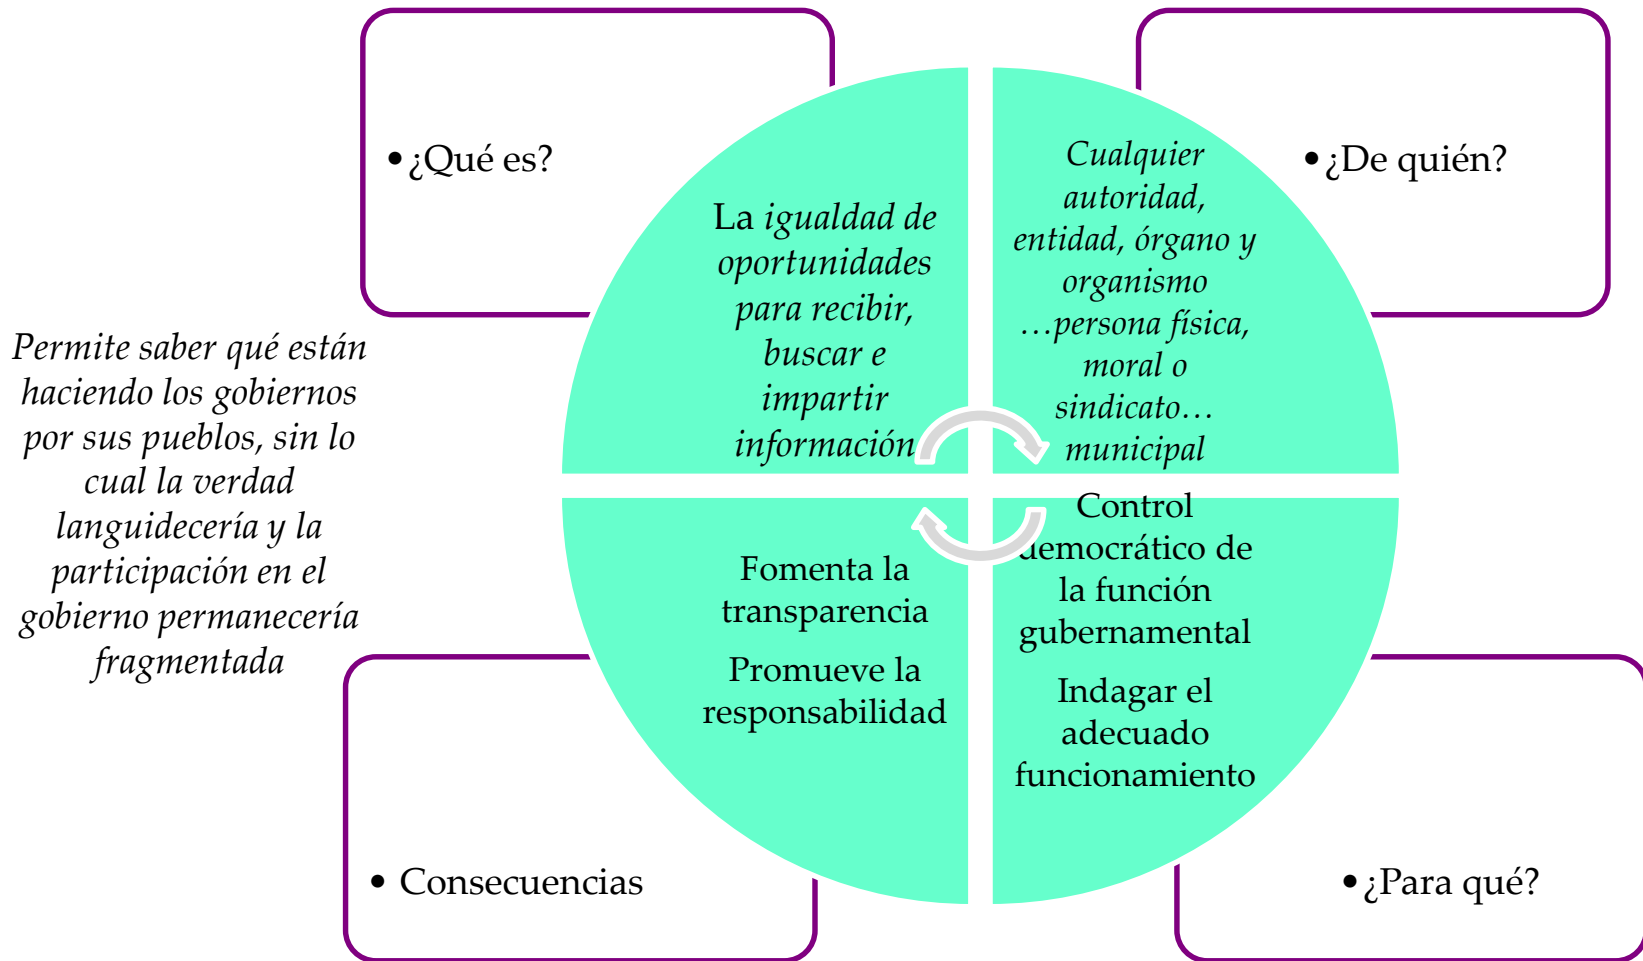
• ¿Qué es?

La igualdad de oportunidades para recibir, buscar e impartir información

Cualquier autoridad, entidad, órgano y organismo …persona física, moral o sindicato… municipal

• ¿De quién?

Permite saber qué están haciendo los gobiernos por sus pueblos, sin lo cual la verdad languidecería y la participación en el gobierno permanecería fragmentada

Fomenta la transparencia

Promueve la responsabilidad

Control democrático de la función gubernamental

Indagar el adecuado funcionamiento

• Consecuencias

• ¿Para qué?